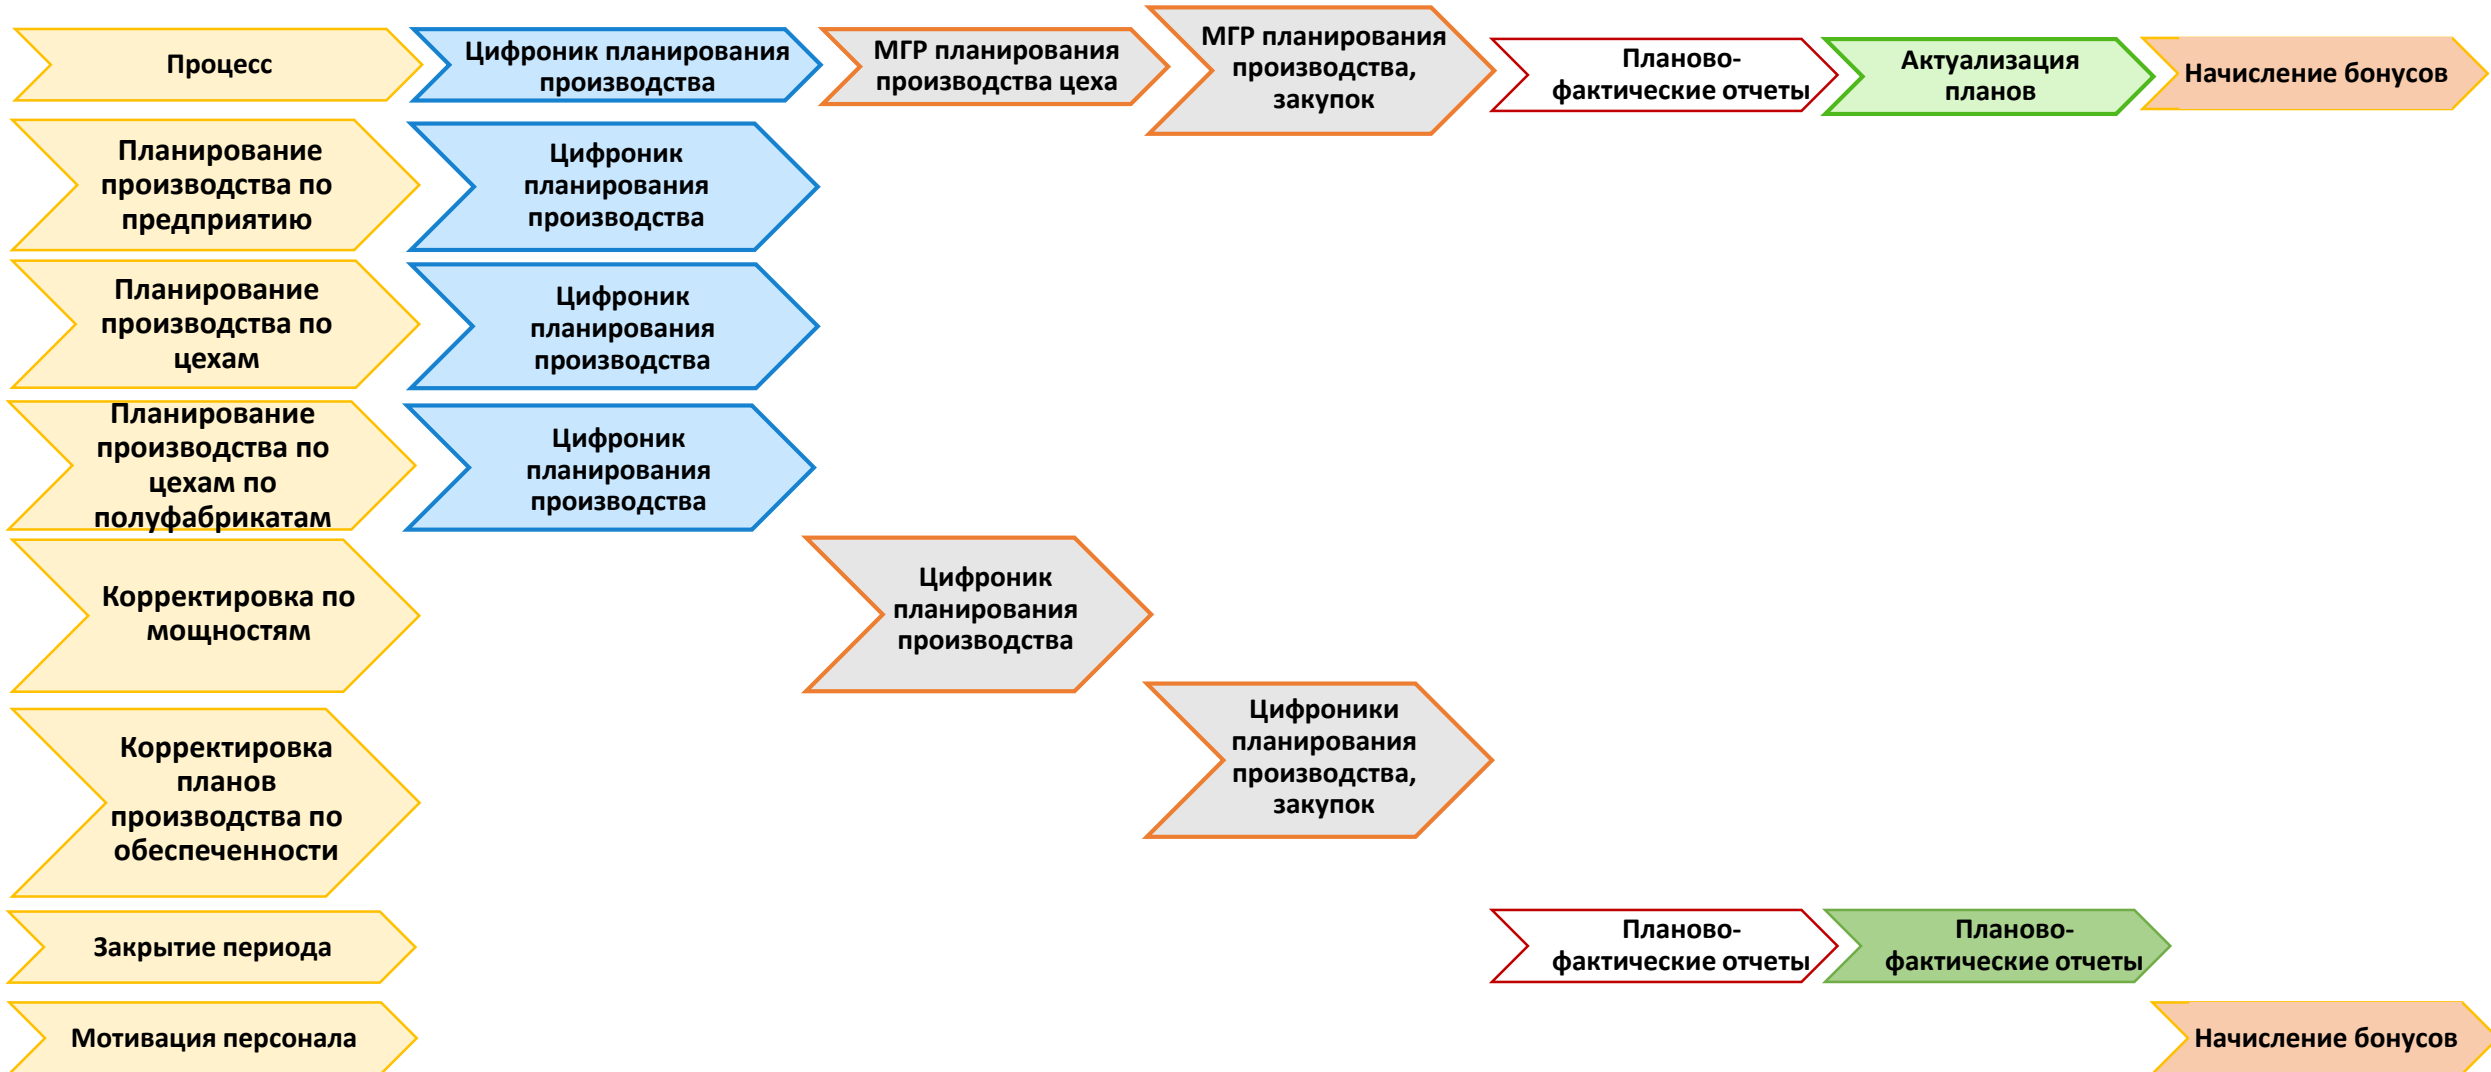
Процесс

Цифроник планирования производства

МГР планирования производства цеха

МГР планирования производства, закупок

Планово-фактические отчеты

Актуализация планов

Начисление бонусов

Планирование производства по предприятию

Цифроник планирования производства

Планирование производства по цехам

Цифроник планирования производства

Планирование производства по цехам по полуфабрикатам

Цифроник планирования производства

Корректировка по мощностям

Цифроник планирования производства

Корректировка планов производства по обеспеченности

Цифроники планирования производства, закупок

Закрытие периода

Планово-фактические отчеты

Планово-фактические отчеты

Мотивация персонала

Начисление бонусов